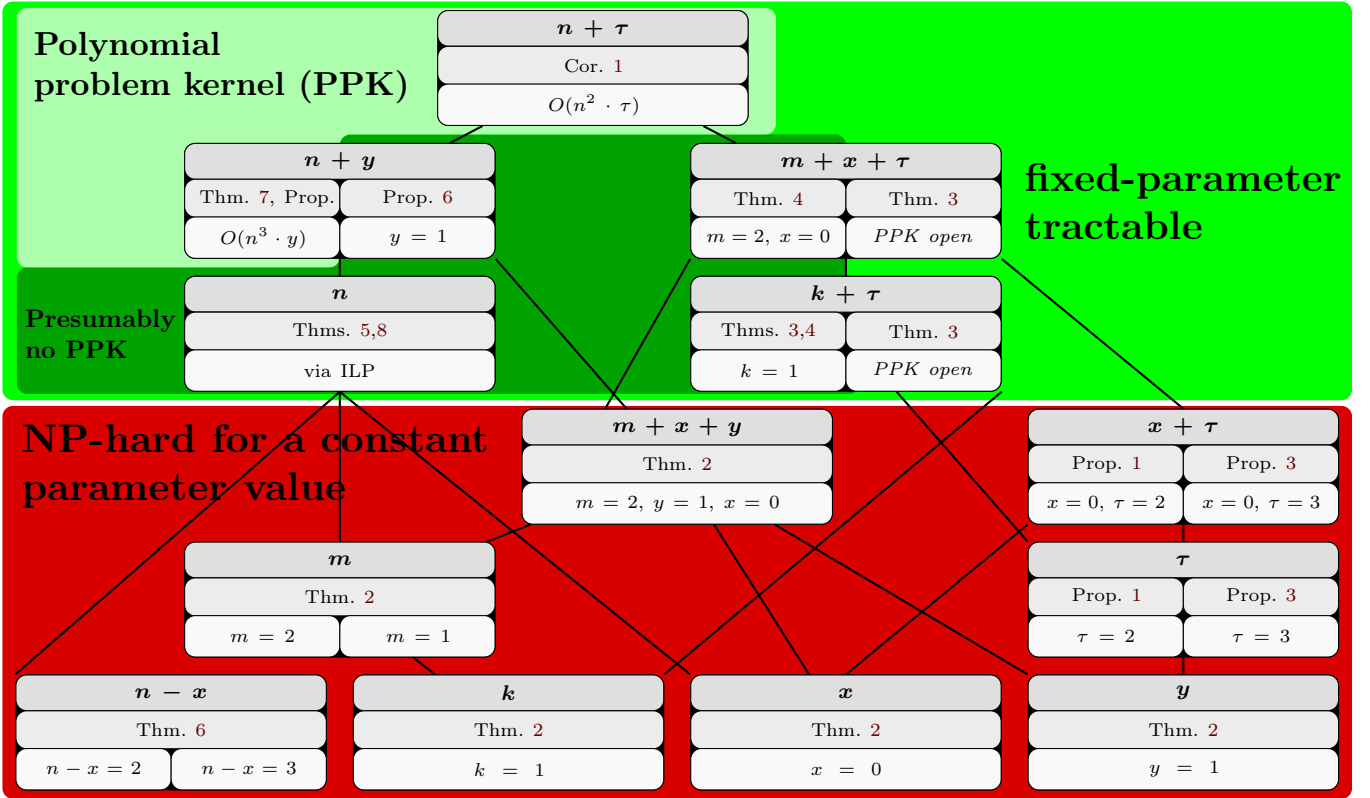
Polynomial problem kernel (PPK)

$n + \tau$
Cor. 1
$O(n^2 \cdot \tau)$

$n + y$
Thm. 7, Prop.
Prop. 6
$O(n^3 \cdot y)$
$y = 1$

$m + x + \tau$
Thm. 4
Thm. 3
$m = 2,\ x = 0$
PPK open

fixed-parameter tractable

Presumably no PPK

$n$
Thms. 5,8
via ILP

$k + \tau$
Thms. 3,4
Thm. 3
$k = 1$
PPK open

NP-hard for a constant parameter value

$m + x + y$
Thm. 2
$m = 2,\ y = 1,\ x = 0$

$x + \tau$
Prop. 1
Prop. 3
$x = 0,\ \tau = 2$
$x = 0,\ \tau = 3$

$m$
Thm. 2
$m = 2$
$m = 1$

$\tau$
Prop. 1
Prop. 3
$\tau = 2$
$\tau = 3$

$n - x$
Thm. 6
$n - x = 2$
$n - x = 3$

$k$
Thm. 2
$k = 1$

$x$
Thm. 2
$x = 0$

$y$
Thm. 2
$y = 1$